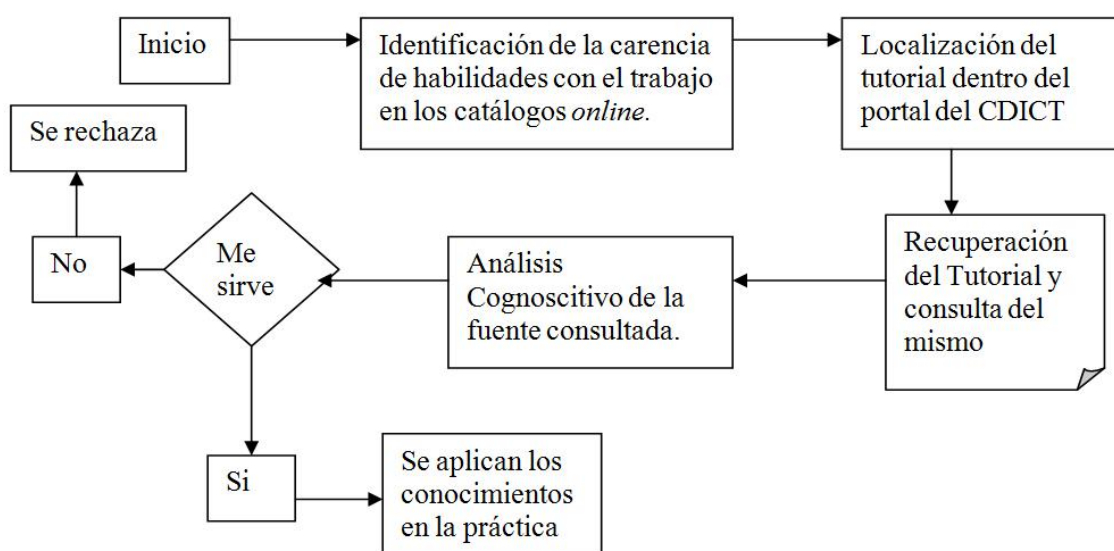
Inicio

Identificación de la carencia de habilidades con el trabajo en los catálogos *online*.

Localización del tutorial dentro del portal del CDICT

Se rechaza

Recuperación del Tutorial y consulta del mismo

Análisis Cognoscitivo de la fuente consultada.

Me sirve

No

Si

Se aplican los conocimientos en la práctica